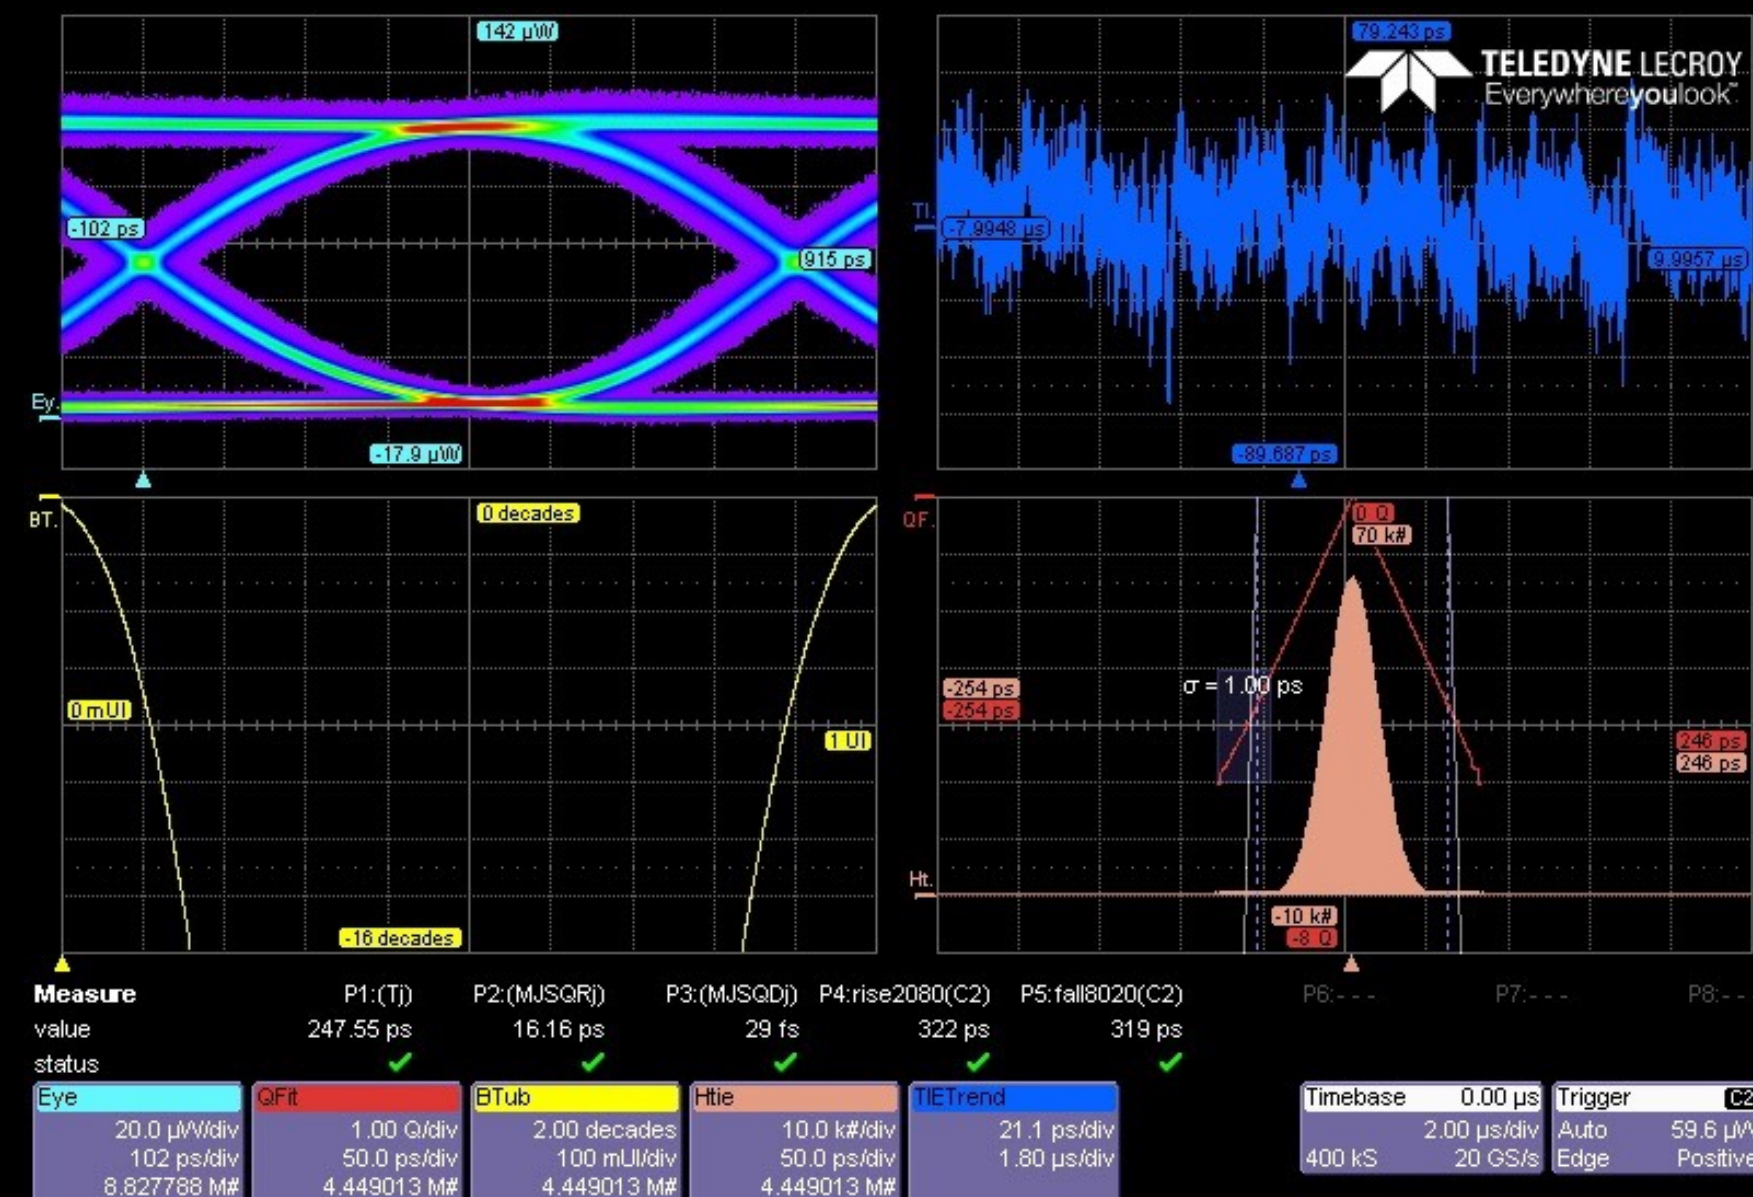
142 µW
-102 ps
915 ps
Ey
-17.9 µW
79.243 ps
TELEDYNE LECROY
Everywhereyoulook™
TI
-7.9948 µs
9.9957 µs
-89.687 ps
BT
0 decades
0 mUI
1 UI
-16 decades
QF
0 Q
70 k#
-254 ps
-254 ps
σ = 1.00 ps
246 ps
246 ps
Ht
-10 k#
-8 Q

| Measure | P1:(Tj) | P2:(MJSQRj) | P3:(MJSQDj) | P4:rise2080(C2) | P5:fall8020(C2) | P6:- - - | P7:- - - | P8:- - |
|---|---|---|---|---|---|---|---|---|
| value | 247.55 ps | 16.16 ps | 29 fs | 322 ps | 319 ps | | | |
| status | ✓ | ✓ | ✓ | ✓ | ✓ | | | |

Eye
20.0 µW/div
102 ps/div
8.827788 M#

QFit
1.00 Q/div
50.0 ps/div
4.449013 M#

BTub
2.00 decades
100 mUI/div
4.449013 M#

Htie
10.0 k#/div
50.0 ps/div
4.449013 M#

TIETrend
21.1 ps/div
1.80 µs/div

Timebase 0.00 µs
2.00 µs/div
400 kS 20 GS/s

Trigger C2
Auto 59.6 µW
Edge Positive